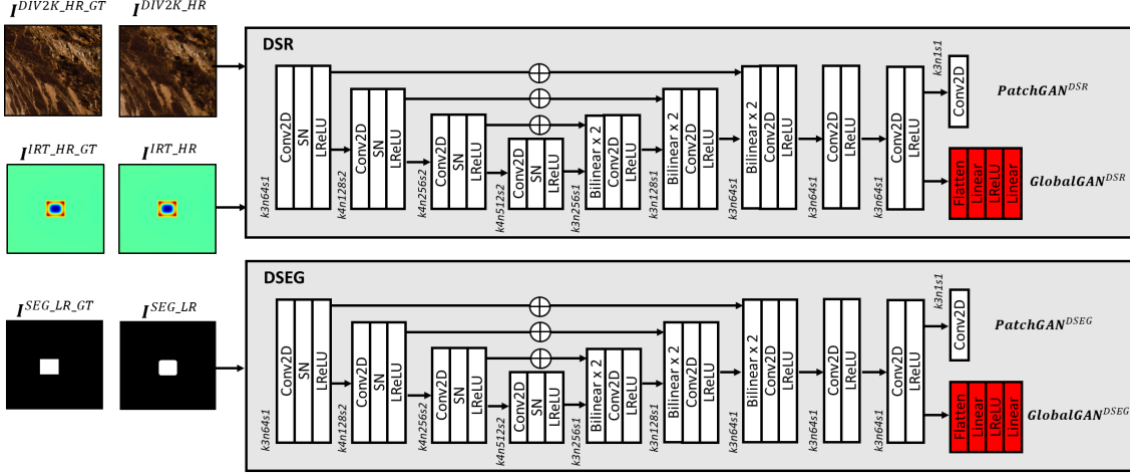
$I^{DIV2K\_HR\_GT}$ $I^{DIV2K\_HR}$

$I^{IRT\_HR\_GT}$ $I^{IRT\_HR}$

DSR

k3n64s1 Conv2D SN LReLU

k4n128s2 Conv2D SN LReLU

k4n256s2 Conv2D SN LReLU

k4n512s2 Conv2D SN LReLU

k3n256s1 Bilinear x 2 Conv2D LReLU

k3n128s1 Bilinear x 2 Conv2D LReLU

k3n64s1 Bilinear x 2 Conv2D LReLU

k3n64s1 Conv2D LReLU

k3n64s1 Conv2D LReLU

k3n1s1 Conv2D

$PatchGAN^{DSR}$

Flatten Linear LReLU Linear

$GlobalGAN^{DSR}$

$I^{SEG\_LR\_GT}$ $I^{SEG\_LR}$

DSEG

k3n64s1 Conv2D SN LReLU

k4n128s2 Conv2D SN LReLU

k4n256s2 Conv2D SN LReLU

k4n512s2 Conv2D SN LReLU

k3n256s1 Bilinear x 2 Conv2D LReLU

k3n128s1 Bilinear x 2 Conv2D LReLU

k3n64s1 Bilinear x 2 Conv2D LReLU

k3n64s1 Conv2D LReLU

k3n64s1 Conv2D LReLU

k3n1s1 Conv2D

$PatchGAN^{DSEG}$

Flatten Linear LReLU Linear

$GlobalGAN^{DSEG}$